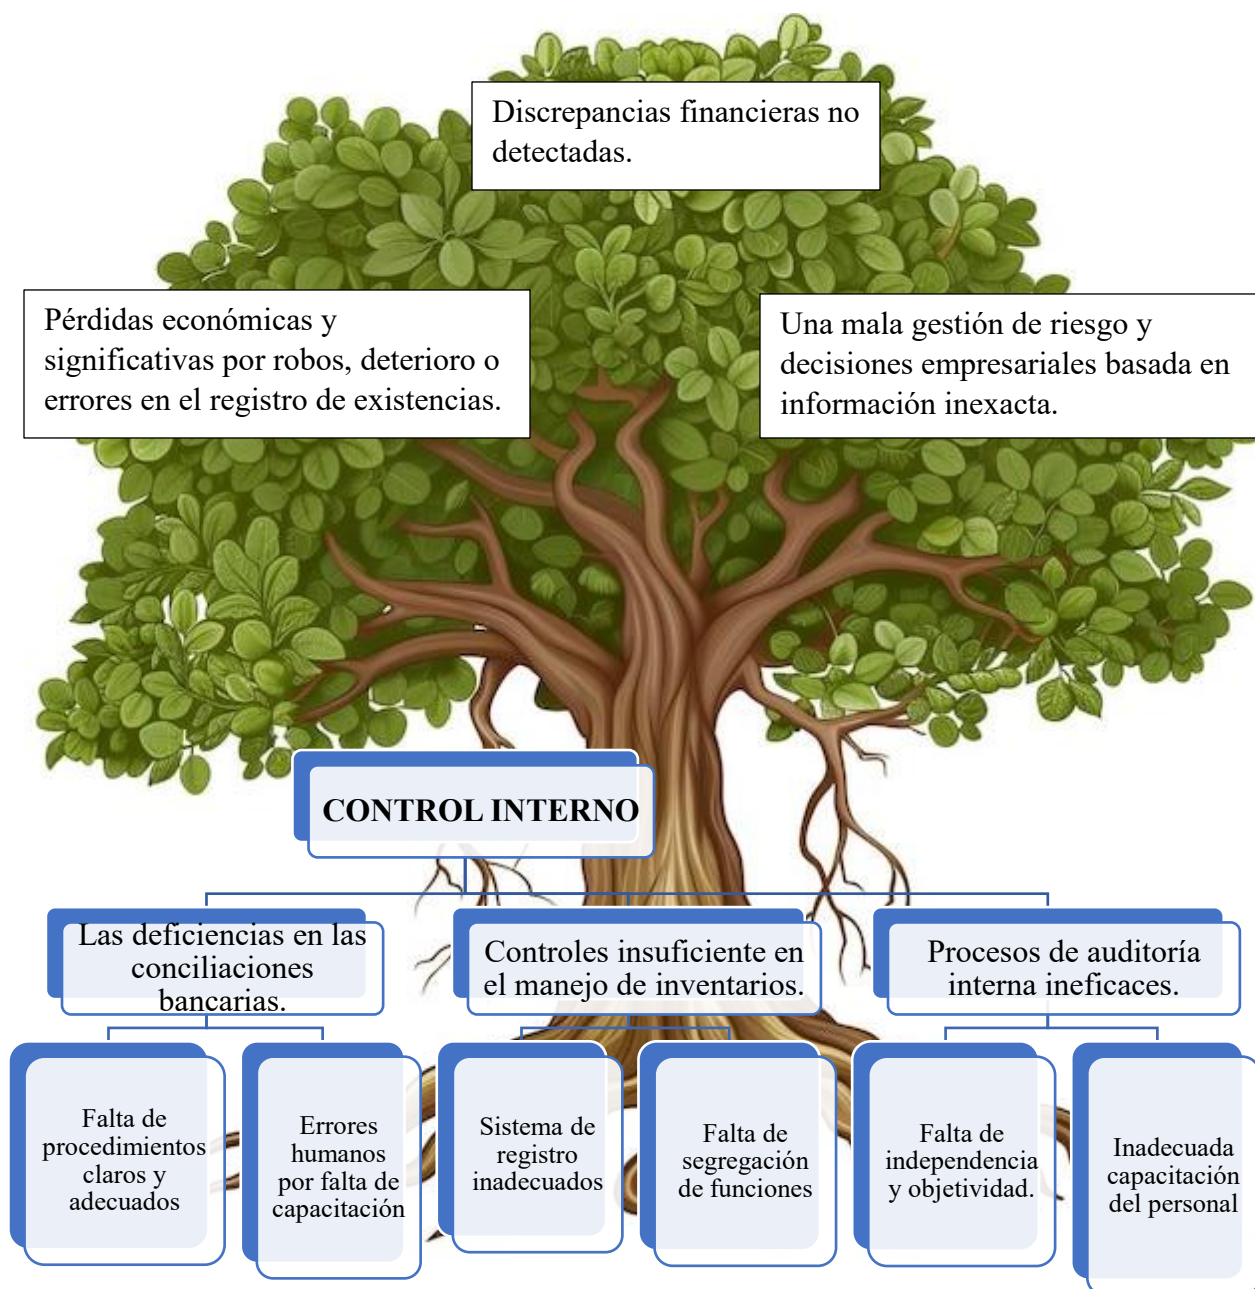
Discrepancias financieras no detectadas.

Pérdidas económicas y significativas por robos, deterioro o errores en el registro de existencias.

Una mala gestión de riesgo y decisiones empresariales basada en información inexacta.

CONTROL INTERNO

Las deficiencias en las conciliaciones bancarias.

Controles insuficiente en el manejo de inventarios.

Procesos de auditoría interna ineficaces.

Falta de procedimientos claros y adecuados

Errores humanos por falta de capacitación

Sistema de registro inadecuados

Falta de segregación de funciones

Falta de independencia y objetividad.

Inadecuada capacitación del personal